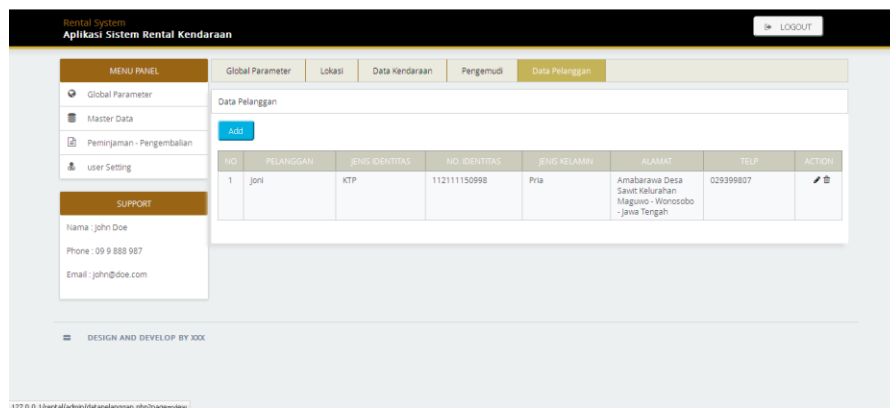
Rental System
Aplikasi Sistem Rental Kendaraan

LOGOUT

MENU PANEL

Global Parameter

Master Data

Peminjaman - Pengembalian

user Setting

SUPPORT

Nama : John Doe

Phone : 09 9 888 987

Email : john@doe.com

Global Parameter | Lokasi | Data Kendaraan | Pengemudi | Data Pelanggan

Data Pelanggan

Add

| NO | PELANGGAN | JENIS IDENTITAS | NO. IDENTITAS | JENIS KELAMIN | ALAMAT | TELP | ACTION |
|---|---|---|---|---|---|---|---|
| 1 | Joni | KTP | 112111150998 | Pria | Amabarawa Desa Sawit Kelurahan Maguwo - Wonosobo - Jawa Tengah | 029399807 | |

DESIGN AND DEVELOP BY XXX

127.0.0.1/rental/admin/datapelanggan.php?page=view